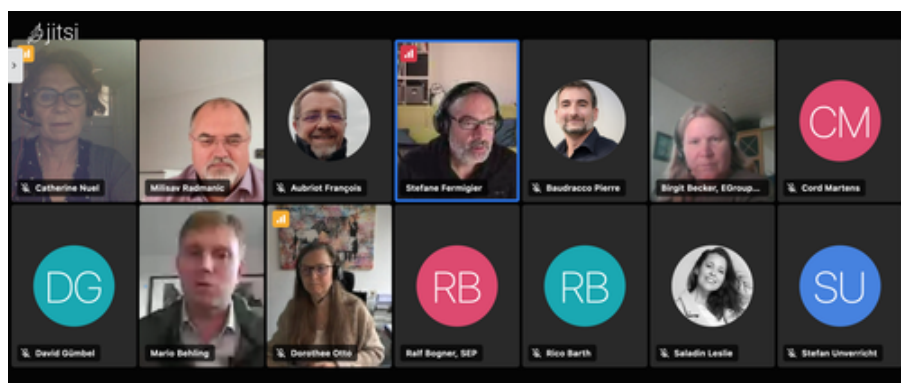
jitsi

Catherine Nuel

Milisav Radmanic

Aubriot François

Stefane Fermigier

Baudracco Pierre

Birgit Becker, EGroup...

CM

Cord Martens

DG

David Gümbel

Mario Behling

Dorothee Otto

RB

Ralf Bogner, SEP

RB

Rico Barth

Saladin Leslie

SU

Stefan Unverricht